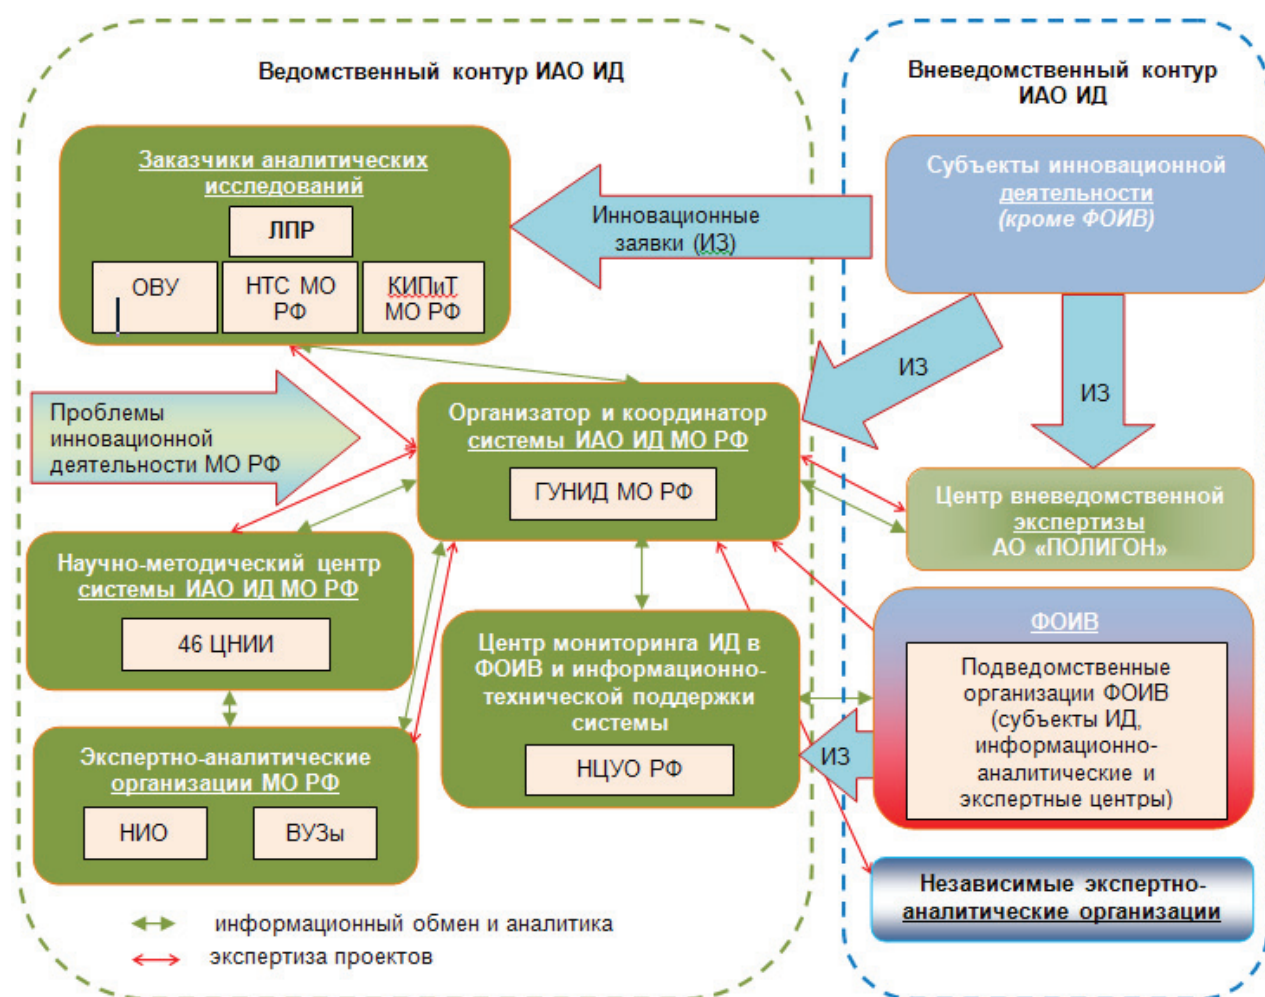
Ведомственный контур ИАО ИД

Вневедомственный контур ИАО ИД

Заказчики аналитических исследований

ЛПР

ОВУ

НТС МО РФ

КИПиТ МО РФ

Инновационные заявки (ИЗ)

Субъекты инновационной деятельности (кроме ФОИВ)

ИЗ

ИЗ

Проблемы инновационной деятельности МО РФ

Организатор и координатор системы ИАО ИД МО РФ

ГУНИД МО РФ

Центр вневедомственной экспертизы АО «ПОЛИГОН»

Научно-методический центр системы ИАО ИД МО РФ

46 ЦНИИ

Центр мониторинга ИД в ФОИВ и информационно-технической поддержки системы

НЦУО РФ

ФОИВ

Подведомственные организации ФОИВ (субъекты ИД, информационно-аналитические и экспертные центры)

ИЗ

Экспертно-аналитические организации МО РФ

НИО

ВУЗы

Независимые экспертно-аналитические организации

информационный обмен и аналитика

экспертиза проектов